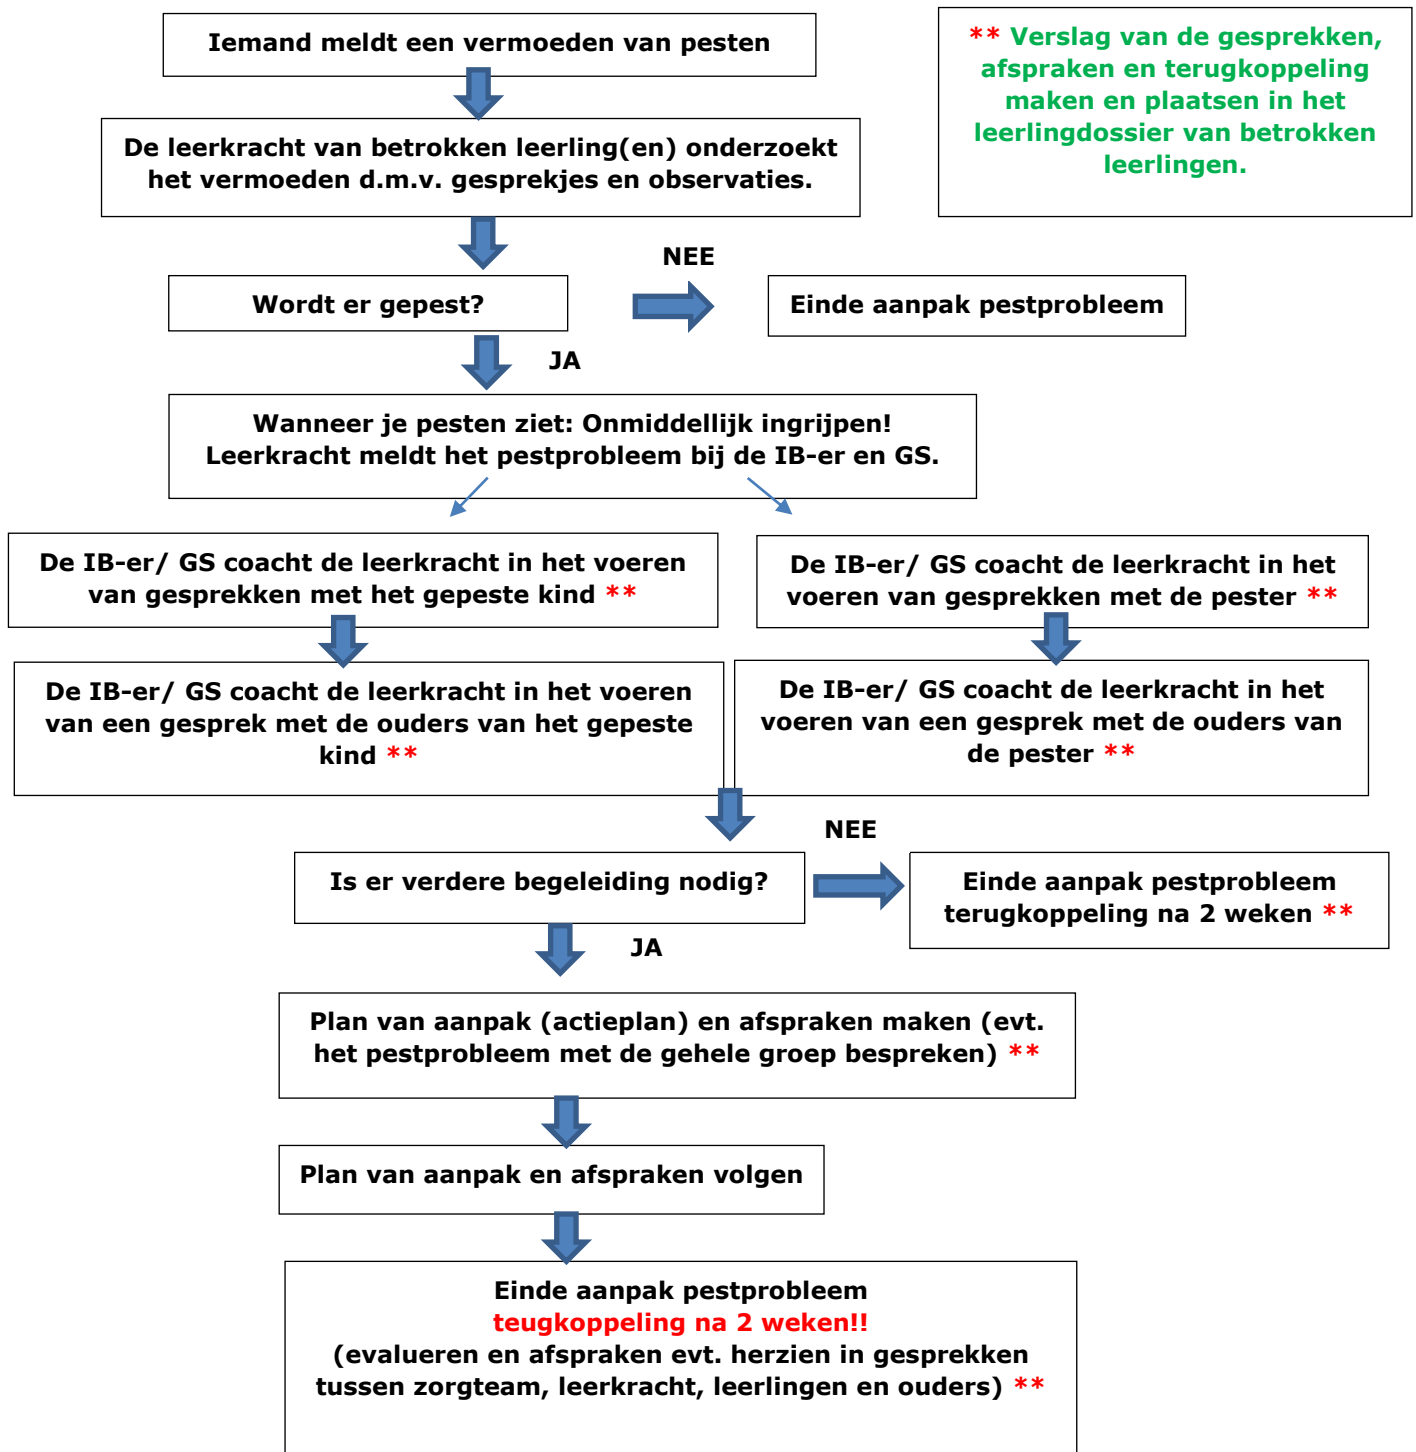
Iemand meldt een vermoeden van pesten

** Verslag van de gesprekken, afspraken en terugkoppeling maken en plaatsen in het leerlingdossier van betrokken leerlingen.

De leerkracht van betrokken leerling(en) onderzoekt het vermoeden d.m.v. gesprekjes en observaties.

Wordt er gepest?

NEE

Einde aanpak pestprobleem

JA

Wanneer je pesten ziet: Onmiddellijk ingrijpen! Leerkracht meldt het pestprobleem bij de IB-er en GS.

De IB-er/ GS coacht de leerkracht in het voeren van gesprekken met het gepeste kind **

De IB-er/ GS coacht de leerkracht in het voeren van gesprekken met de pester **

De IB-er/ GS coacht de leerkracht in het voeren van een gesprek met de ouders van het gepeste kind **

De IB-er/ GS coacht de leerkracht in het voeren van een gesprek met de ouders van de pester **

NEE

Is er verdere begeleiding nodig?

Einde aanpak pestprobleem terugkoppeling na 2 weken **

JA

Plan van aanpak (actieplan) en afspraken maken (evt. het pestprobleem met de gehele groep bespreken) **

Plan van aanpak en afspraken volgen

Einde aanpak pestprobleem
teugkoppeling na 2 weken!!
(evalueren en afspraken evt. herzien in gesprekken tussen zorgteam, leerkracht, leerlingen en ouders) **